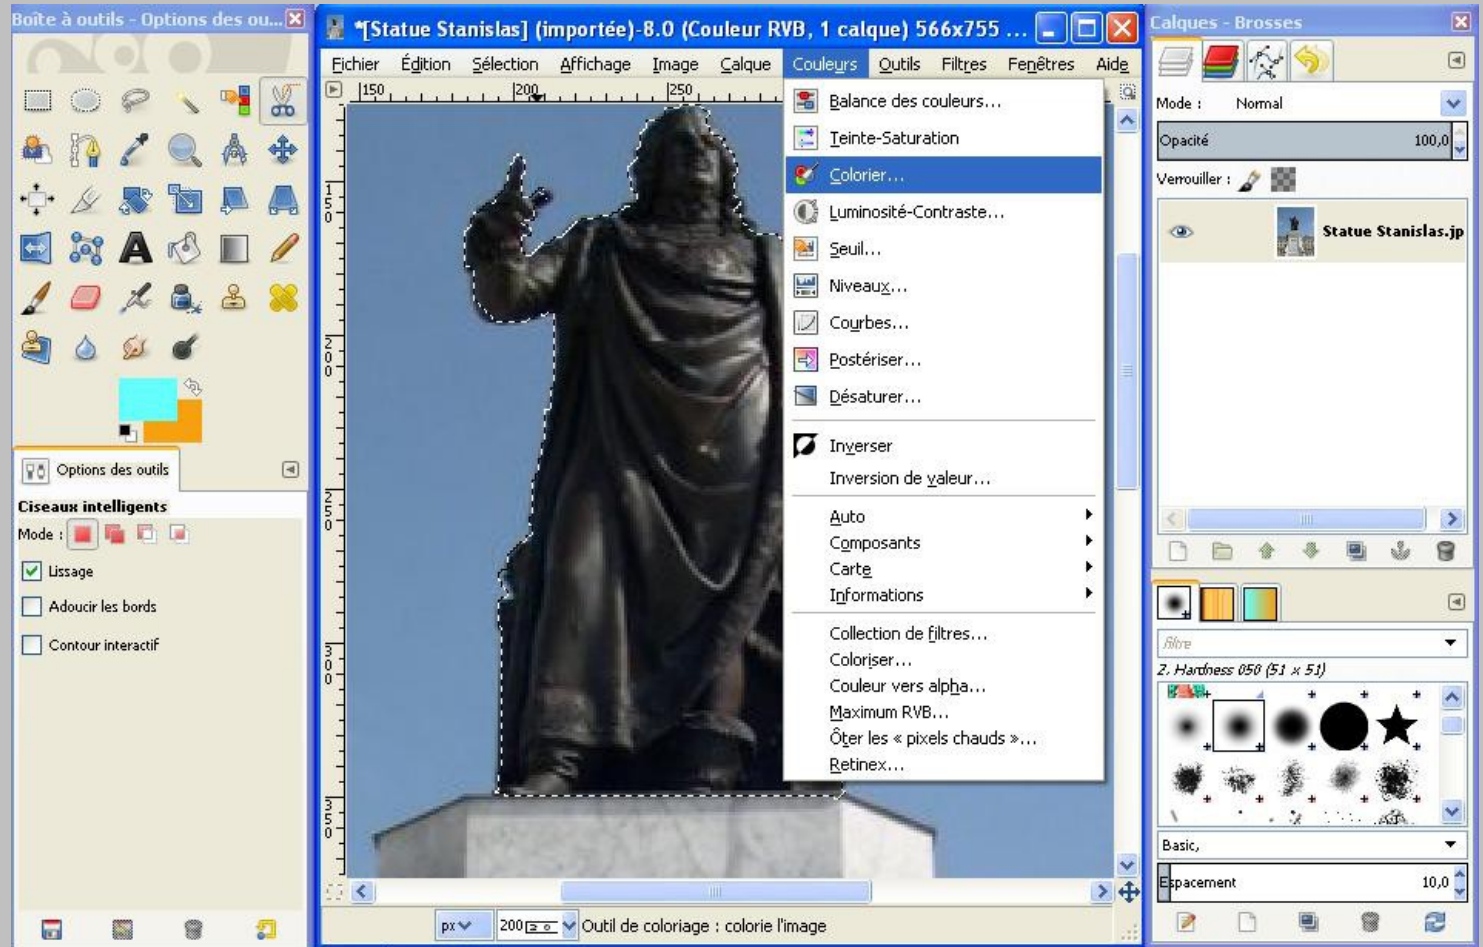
Boîte à outils - Options des ou...

*[Statue Stanislas] (importée)-8.0 (Couleur RVB, 1 calque) 566x755 ...

Calques - Brosses

Fichier Édition Sélection Affichage Image Calque Couleurs Outils Filtres Fenêtres Aide

150 200 250

150
200
250
300
350

Balance des couleurs...
Teinte-Saturation
Colorier...
Luminosité-Contraste...
Seuil...
Niveaux...
Courbes...
Postériser...
Désaturer...
Inverser
Inversion de valeur...
Auto
Composants
Carte
Informations
Collection de filtres...
Coloriser...
Couleur vers alpha...
Maximum RVB...
Ôter les « pixels chauds »...
Retinex...

Mode : Normal
Opacité 100,0
Verrouiller :
Statue Stanislas.jp

Options des outils
Ciseaux intelligents
Mode :
Lissage
Adoucir les bords
Contour interactif

Filtre
2. Hardness 050 (51 x 51)
Basic,
Espacement 10,0

px 200 Outil de coloriage : colorie l'image